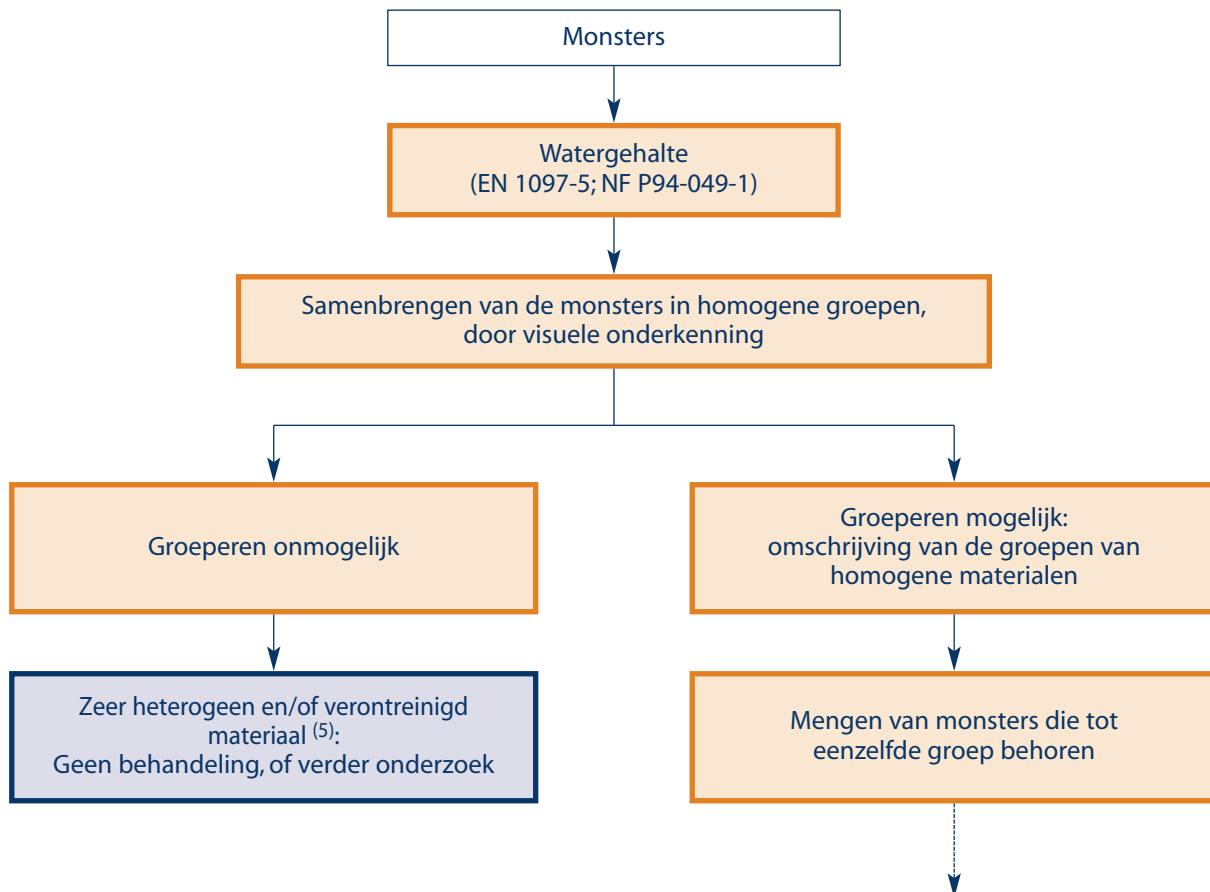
Monsters

Watergehalte
(EN 1097-5; NF P94-049-1)

Samenbrengen van de monsters in homogene groepen, door visuele onderkenning

Groeperen onmogelijk

Zeer heterogeen en/of verontreinigd materiaal $^{(5)}$:
Geen behandeling, of verder onderzoek

Groeperen mogelijk:
omschrijving van de groepen van homogene materialen

Mengen van monsters die tot eenzelfde groep behoren